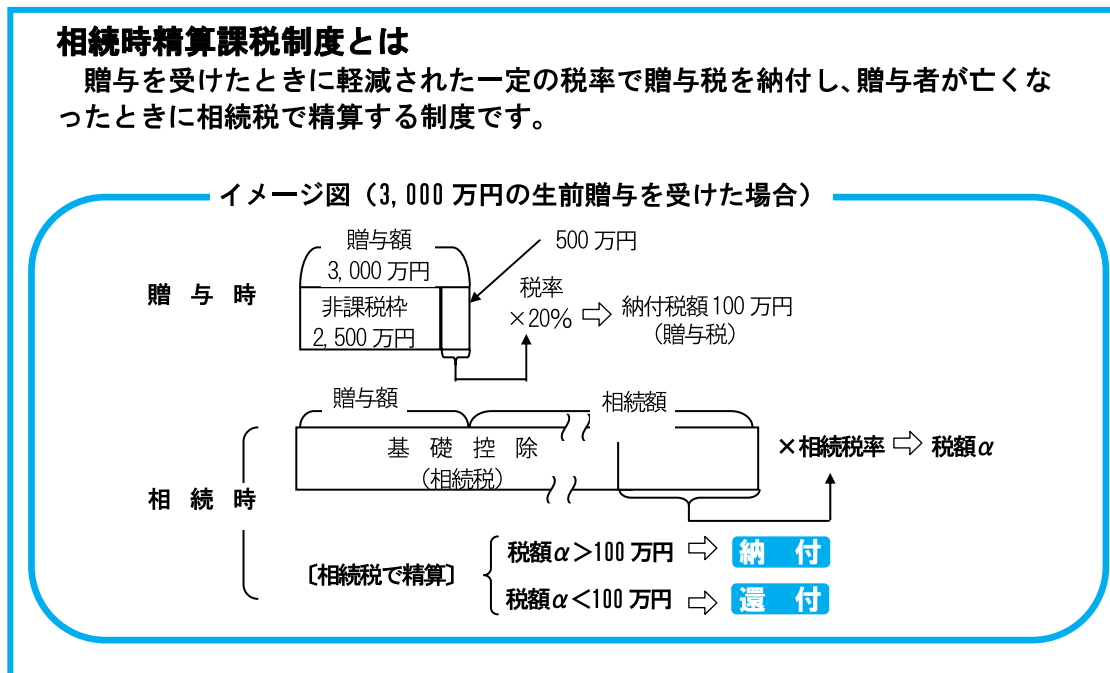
相続時精算課税制度とは

贈与を受けたときに軽減された一定の税率で贈与税を納付し、贈与者が亡くなったときに相続税で精算する制度です。

イメージ図（3,000 万円の生前贈与を受けた場合）

贈与時

贈与額
3,000 万円

非課税枠
2,500 万円

500 万円

税率
×20%

納付税額 100 万円
（贈与税）

相続時

贈与額

相続額

基礎控除
（相続税）

×相続税率 ⇨ 税額$\alpha$

〔相続税で精算〕

税額$\alpha$＞100 万円 ⇨ 納付

税額$\alpha$＜100 万円 ⇨ 還付